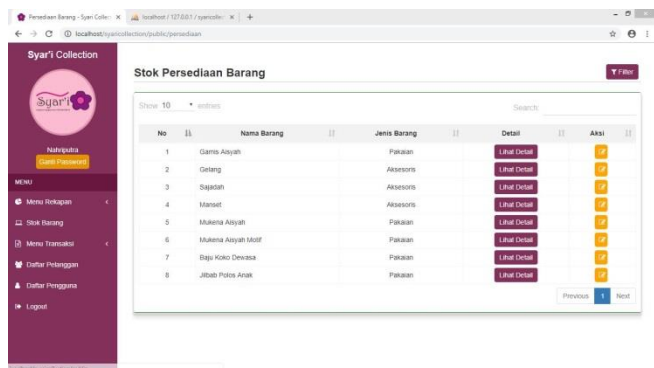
Persediaan Barang - Syar'i Collec × localhost / 127.0.0.1 / syaricolle × +

localhost/syaricollection/public/persediaan

Syar'i Collection

Syar'i

Nahriputra
Ganti Password

MENU

Menu Rekapan
Stok Barang
Menu Transaksi
Daftar Pelanggan
Daftar Pengguna
Logout

Stok Persediaan Barang

Filter

Show 10 entries

Search:

| No | Nama Barang | Jenis Barang | Detail | Aksi |
|---|---|---|---|---|
| 1 | Gamis Aisyah | Pakaian | Lihat Detail | |
| 2 | Gelang | Aksesoris | Lihat Detail | |
| 3 | Sajadah | Aksesoris | Lihat Detail | |
| 4 | Manset | Aksesoris | Lihat Detail | |
| 5 | Mukena Aisyah | Pakaian | Lihat Detail | |
| 6 | Mukena Aisyah Motif | Pakaian | Lihat Detail | |
| 7 | Baju Koko Dewasa | Pakaian | Lihat Detail | |
| 8 | Jilbab Polos Anak | Pakaian | Lihat Detail | |

Previous 1 Next